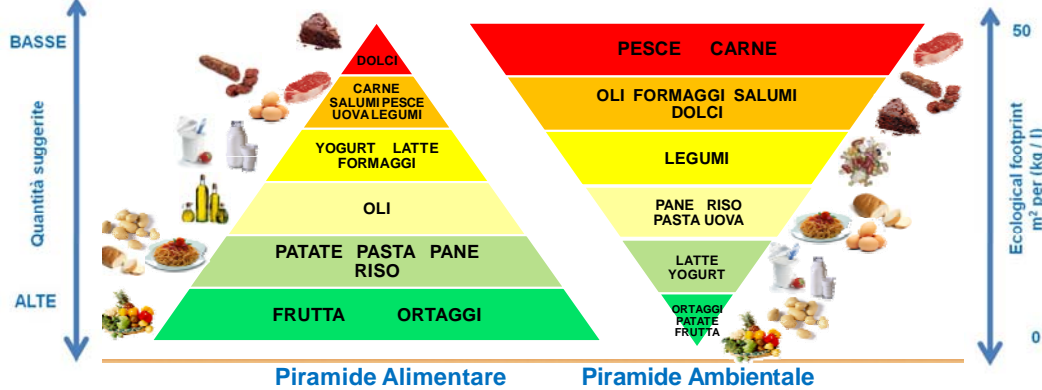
BASSE

Quantità suggerite

ALTE

DOLCI

CARNE
SALUMI PESCE
UOVA LEGUMI

YOGURT LATTE
FORMAGGI

OLI

PATATE PASTA PANE
RISO

FRUTTA ORTAGGI

PESCE CARNE

OLI FORMAGGI SALUMI
DOLCI

LEGUMI

PANE RISO
PASTA UOVA

LATTE
YOGURT

ORTAGGI
PATATE
FRUTTA

50

Ecological footprint
m² per (kg / l)

0

Piramide Alimentare

Piramide Ambientale